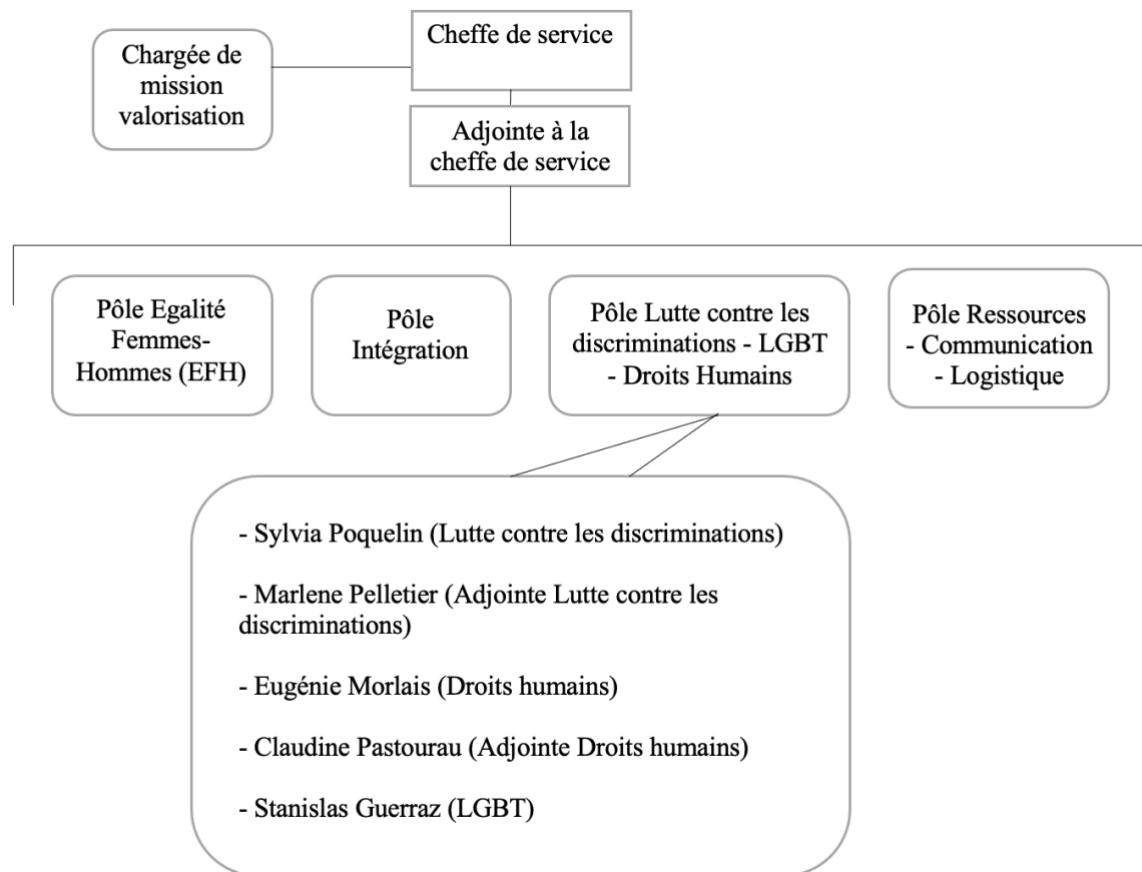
Chargée de mission valorisation

Cheffe de service

Adjointe à la cheffe de service

Pôle Egalité Femmes-Hommes (EFH)

Pôle Intégration

Pôle Lutte contre les discriminations - LGBT - Droits Humains

Pôle Ressources - Communication - Logistique

- Sylvia Poquelin (Lutte contre les discriminations)

- Marlene Pelletier (Adjointe Lutte contre les discriminations)

- Eugénie Morlais (Droits humains)

- Claudine Pastourau (Adjointe Droits humains)

- Stanislas Guerraz (LGBT)